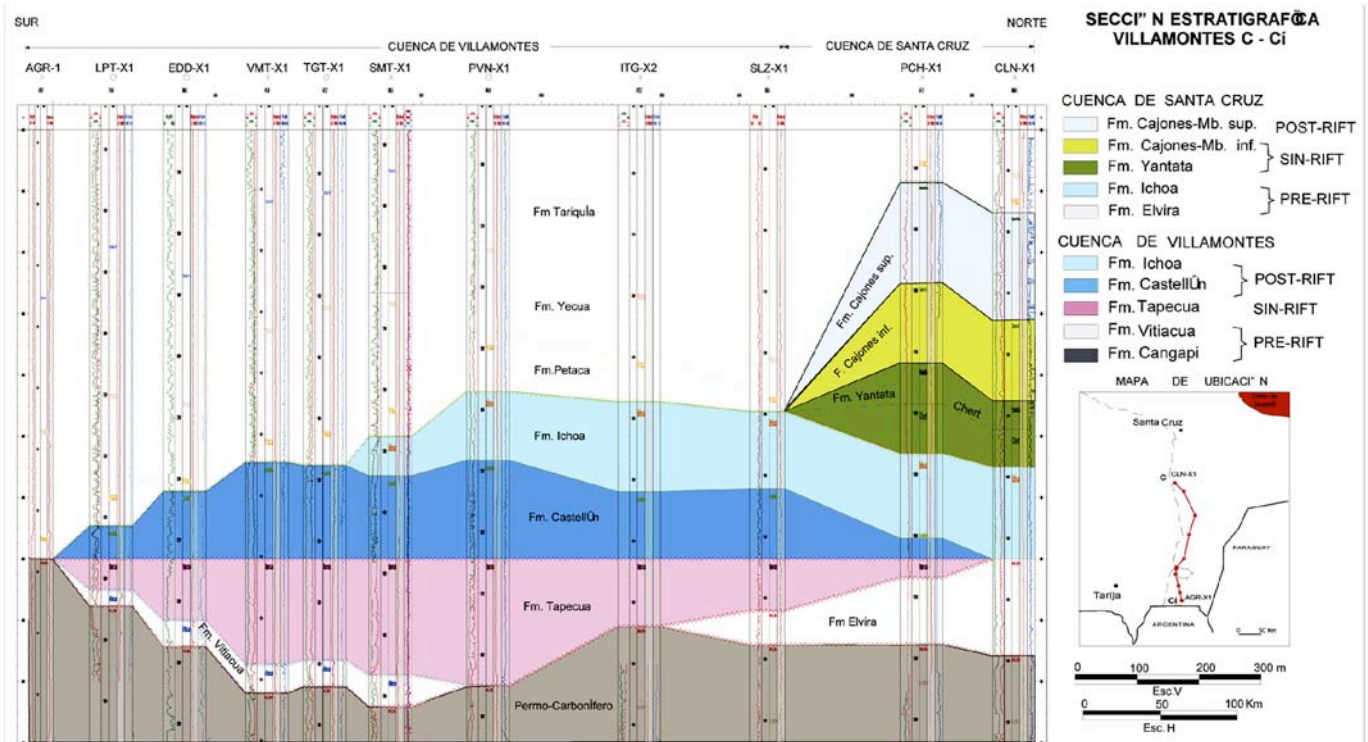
SUR

NORTE

SECCI" N ESTRATIGRAFЌCA VILLAMONTES C - Cí

CUENCA DE VILLAMONTES

CUENCA DE SANTA CRUZ

AGR-1 LPT-X1 EDD-X1 VMT-X1 TGT-X1 SMT-X1 PVN-X1 ITG-X2 SLZ-X1 PCH-X1 CLN-X1

Fm Tariquía

Fm. Yecua

Fm.Petaca

Fm. Ichoa

Fm. CastellÛn

Fm. Tapecua

Fm. Vitiacua

Permo-CarbonÍfero

Fm. Cajones sup.

F. Cajones inf.

Fm. Yantata

Chert

Fm Elvira

CUENCA DE SANTA CRUZ

Fm. Cajones-Mb. sup. POST-RIFT

Fm. Cajones-Mb. inf.

Fm. Yantata SIN-RIFT

Fm. Ichoa

Fm. Elvira PRE-RIFT

CUENCA DE VILLAMONTES

Fm. Ichoa

Fm. CastellÛn POST-RIFT

Fm. Tapecua SIN-RIFT

Fm. Vitiacua

Fm. Cangapi PRE-RIFT

MAPA DE UBICACI" N

Santa Cruz

CLN-X1

PARAGUAY

Tarija

Cí

AGR-X1

ARGENTINA

0 100 200 300 m

Esc.V

0 50 100 Km

Esc. H